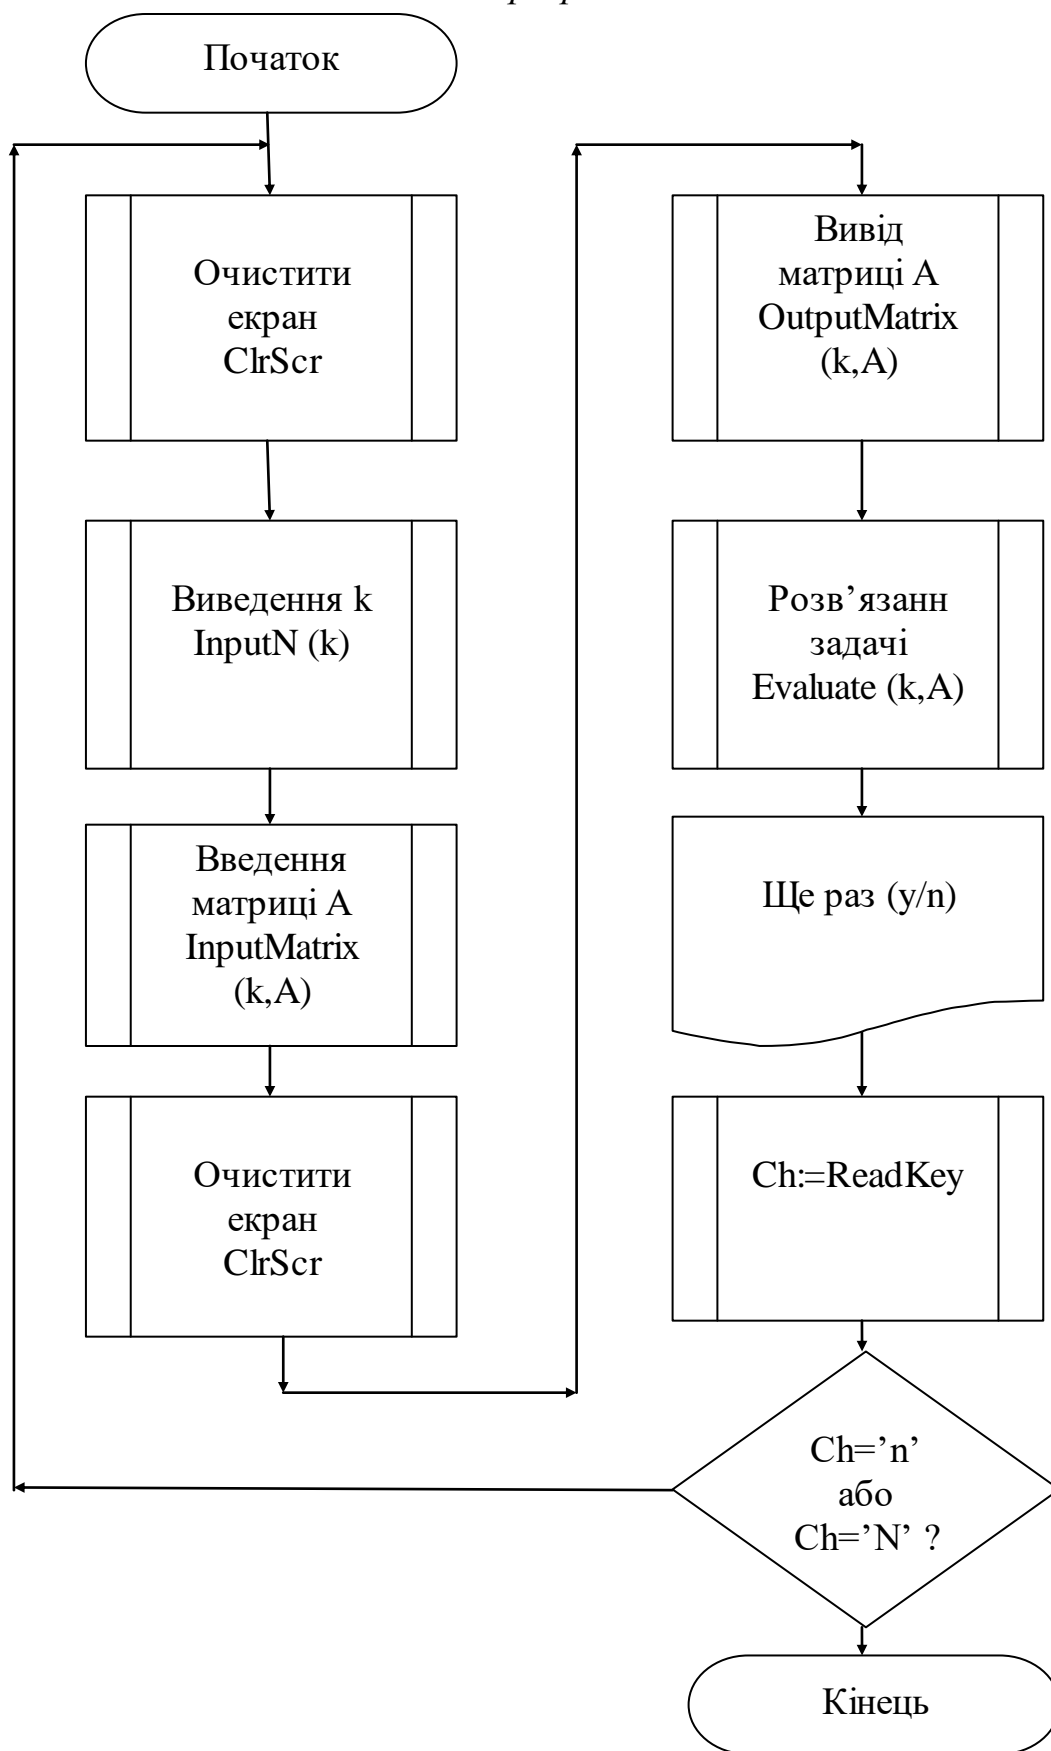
Початок

Очистити екран ClrScr

Виведення k InputN (k)

Введення матриці A InputMatrix (k,A)

Очистити екран ClrScr

Вивід матриці A OutputMatrix (k,A)

Розв’язанн задачі Evaluate (k,A)

Ще раз (y/n)

Ch:=ReadKey

Ch=’n’ або Ch=’N’ ?

Кінець